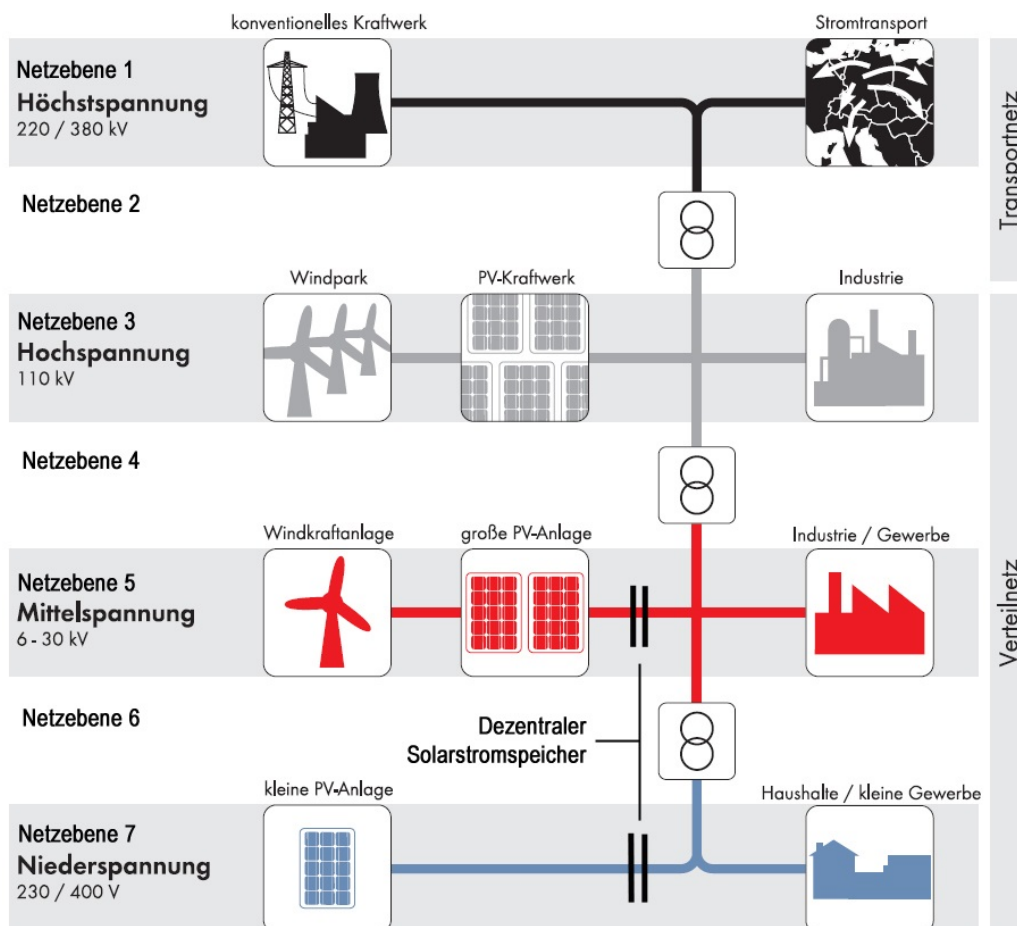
konventionelles Kraftwerk

Stromtransport

Netzebene 1
Höchstspannung
220 / 380 kV

Transportnetz

Netzebene 2

Windpark

PV-Kraftwerk

Industrie

Netzebene 3
Hochspannung
110 kV

Netzebene 4

Windkraftanlage

große PV-Anlage

Industrie / Gewerbe

Netzebene 5
Mittelspannung
6 - 30 kV

Verteilnetz

Netzebene 6

Dezentraler Solarstromspeicher

kleine PV-Anlage

Haushalte / kleine Gewerbe

Netzebene 7
Niederspannung
230 / 400 V